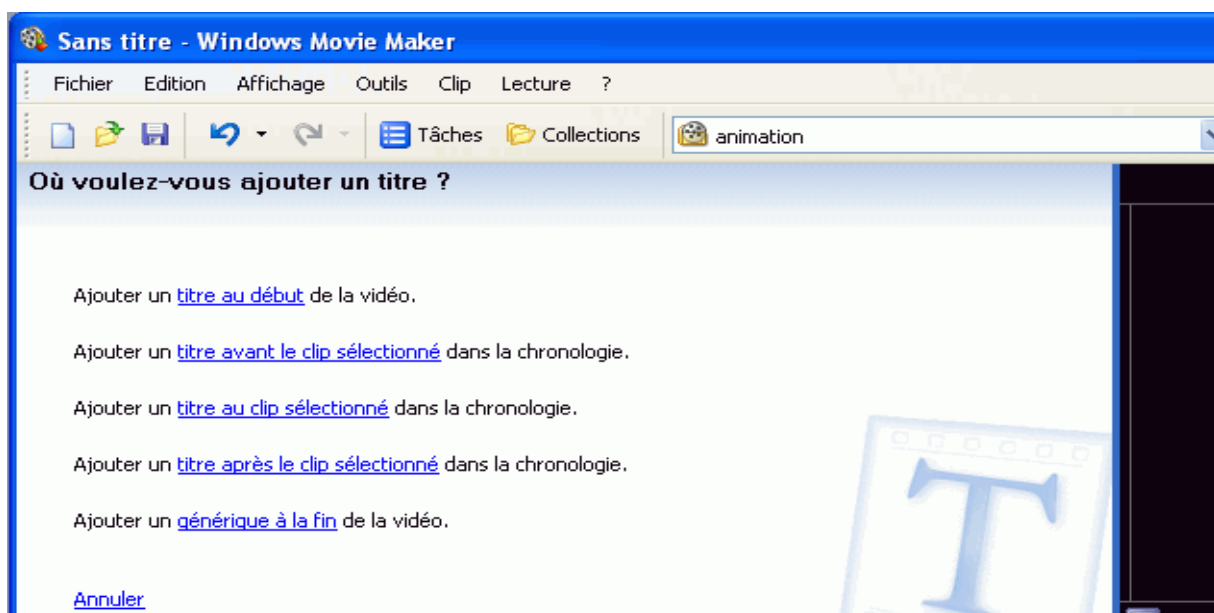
Sans titre - Windows Movie Maker

Fichier Edition Affichage Outils Clip Lecture ?

Tâches Collections animation

Où voulez-vous ajouter un titre ?

Ajouter un titre au début de la vidéo.

Ajouter un titre avant le clip sélectionné dans la chronologie.

Ajouter un titre au clip sélectionné dans la chronologie.

Ajouter un titre après le clip sélectionné dans la chronologie.

Ajouter un générique à la fin de la vidéo.

Annuler